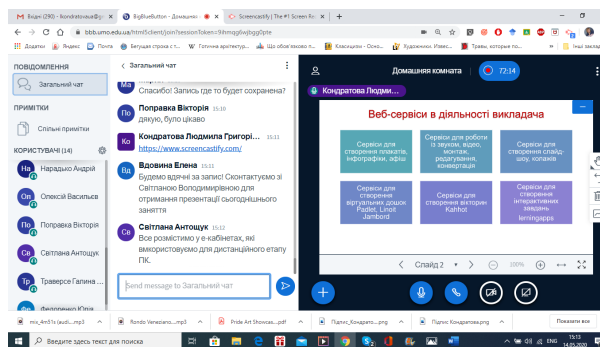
Вхідні (290) - Kondratovaua@g | BigBlueButton - Домашнє | Screencastify | The #1 Screen Re
bbb.umo.edu.ua/html5client/join?sessionToken=9hmqg6wjbgg0pte
Додатки | Яндекс | Почта | Бегущая строка с т... | Готична архітектур... | Що обов'язково п... | Класицизм - Осно... | Художники. Живо... | Травы, которые по... | Інші закладки

ПОВІДОМЛЕННЯ
Загальний чат
ПРИМІТКИ
Спільні примітки
КОРИСТУВАЧІ (14)
Нарадько Андрій
Олексій Васильєв
Поправка Вікторія
Світлана Антощук
Траверсе Галина
Федоренко Юлія

< Загальний чат
Спасибо! Запись где то будет сохранена?
Поправка Вікторія 15:10
дякую, було цікаво
Кондратова Людмила Григорі... 15:11
https://www.screencastify.com/
Вдовина Елена 15:11
Будемо вдячні за запис! Сконтактуємо зі Світланою Володимирівною для отримання презентації сьогоднішнього заняття
Світлана Антощук 15:12
Все розмістимо у е-кабінетах, які використовуємо для дистанційного етапу ПК.
Send message to Загальний чат

Домашня кімната 72:14
Кондратова Людми...

Веб-сервіси в діяльності викладача
Сервіси для створення плакатів, інфографіки, афіш
Сервіси для роботи із звуком, відео, монтаж, редагування, конвертація
Сервіси для створення слайд-шоу, колажів
Сервіси для створення віртуальних дошок Padlet, Linoit Jambord
Сервіси для створення вікторин Kahoot
Сервіси для створення інтерактивних завдань lerningapps
Слайд 2
100%

ms_4m01c (audi....mp3 | Rondo Veneziano....mp3 | Pride Art Showcas....pdf | Підпис_Кондрато....png | Підпис Кондратова.png | Показати все
Введите здесь текст для поиска
15:13 14.05.2020